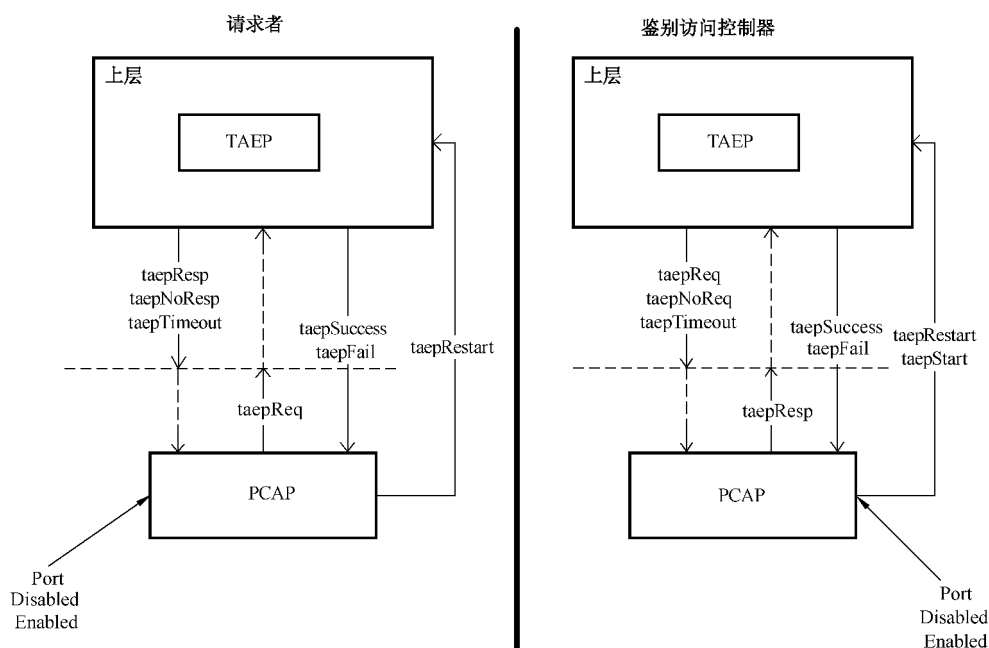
请求者

上层

TAEP

taepResp
taepNoResp
taepTimeout

taepSuccess
taepFail

taepRestart

taepReq

PCAP

Port
Disabled
Enabled

鉴别访问控制器

上层

TAEP

taepReq
taepNoReq
taepTimeout

taepSuccess
taepFail

taepRestart
taepStart

taepResp

PCAP

Port
Disabled
Enabled